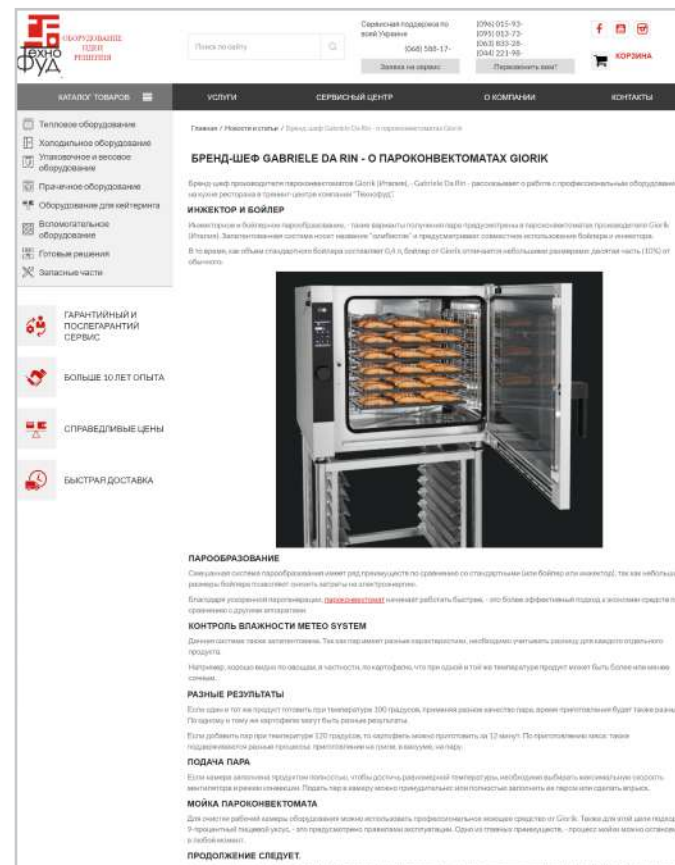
Техно Фуд
ОБОРУДОВАНИЕ
ИДЕИ
РЕШЕНИЯ

Поиск по сайту

Сервисная поддержка по всей Украине
(068) 588-17-
(096) 015-93-
(095) 012-73-
(063) 833-28-
(044) 221-98-
Заявка на сервис
Перезвонить вам?
КОРЗИНА

КАТАЛОГ ТОВАРОВ
УСЛУГИ
СЕРВИСНЫЙ ЦЕНТР
О КОМПАНИИ
КОНТАКТЫ

Тепловое оборудование
Холодильное оборудование
Упаковочное и весовое оборудование
Прачечное оборудование
Оборудование для кейтеринга
Вспомогательное оборудование
Готовые решения
Запасные части

ГАРАНТИЙНЫЙ И ПОСЛЕГАРАНТИЙНЫЙ СЕРВИС
БОЛЬШЕ 10 ЛЕТ ОПЫТА
СПРАВЕДЛИВЫЕ ЦЕНЫ
БЫСТРАЯ ДОСТАВКА

Главная / Новости и статьи / Бренд-шеф Gabriele Da Rin - о пароконвектоматах Giorik

БРЕНД-ШЕФ GABRIELE DA RIN - О ПАРОКОНВЕКТОМАТАХ GIORIK

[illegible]

ИНЖЕКТОР И БОЙЛЕР

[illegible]

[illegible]

ПАРООБРАЗОВАНИЕ

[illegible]

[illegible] пароконвектомат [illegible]

КОНТРОЛЬ ВЛАЖНОСТИ METEO SYSTEM

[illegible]

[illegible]

РАЗНЫЕ РЕЗУЛЬТАТЫ

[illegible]

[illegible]

ПОДАЧА ПАРА

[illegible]

МОЙКА ПАРОКОНВЕКТОМАТА

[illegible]

ПРОДОЛЖЕНИЕ СЛЕДУЕТ.